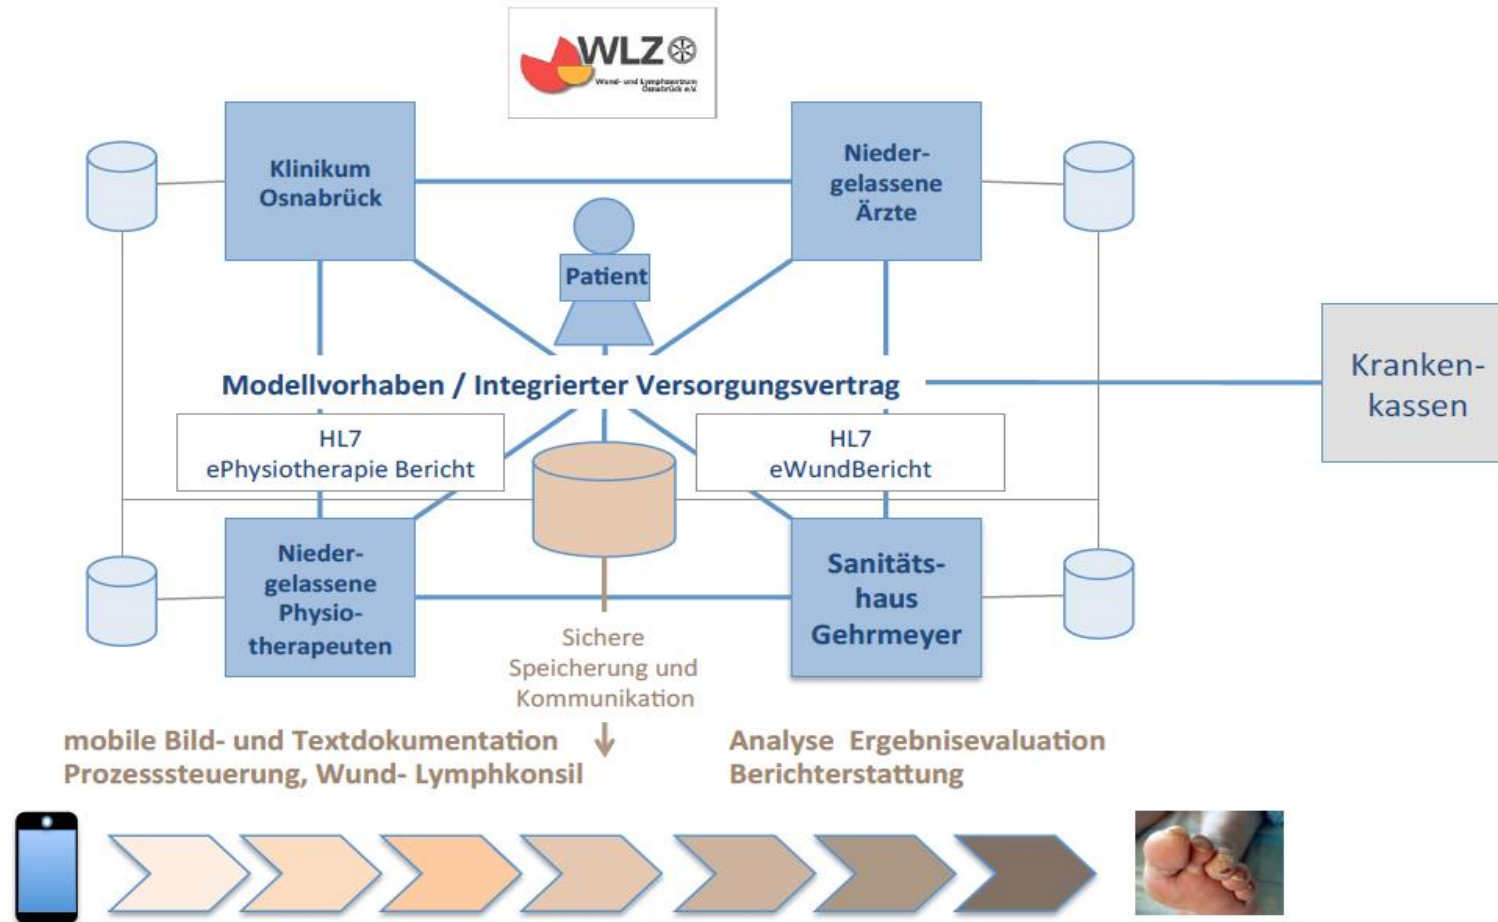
WLZ
Wund- und Lymphzentrum Osnabrück e.V.

Klinikum Osnabrück

Niedergelassene Ärzte

Patient

Modellvorhaben / Integrierter Versorgungsvertrag

Krankenkassen

HL7
ePhysiotherapie Bericht

HL7
eWundBericht

Niedergelassene Physiotherapeuten

Sanitätshaus Gehrmeyer

Sichere Speicherung und Kommunikation

mobile Bild- und Textdokumentation
Prozesssteuerung, Wund- Lymphkonsil

Analyse Ergebnisevaluation
Berichterstattung